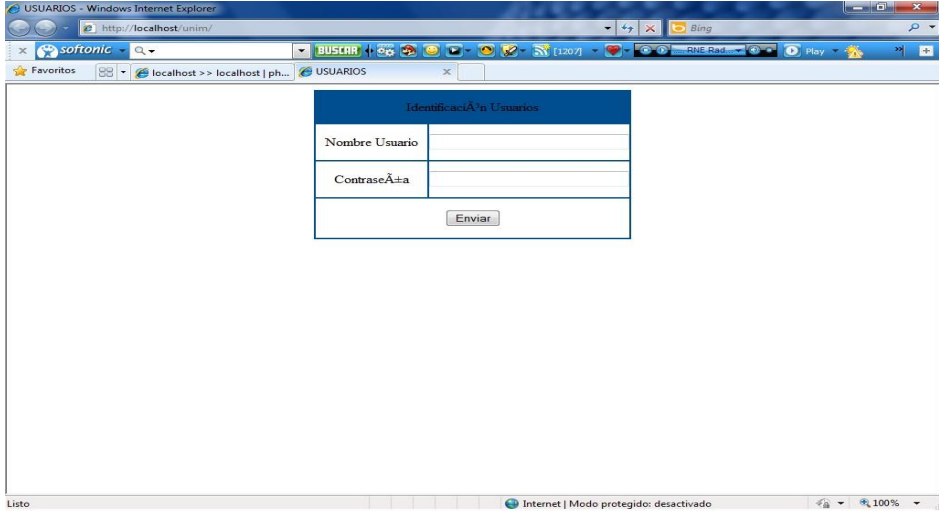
USUARIOS - Windows Internet Explorer

http://localhost/unim/

Bing

softonic

BUSCAR

[1207]

RNE Rad...

Play

Favoritos

localhost >> localhost | ph...

USUARIOS

| IdentificaciÃ³n Usuarios | |
|---|---|
| Nombre Usuario | |
| ContraseÃ±a | |
| Enviar | |

Listo

Internet | Modo protegido: desactivado

100%